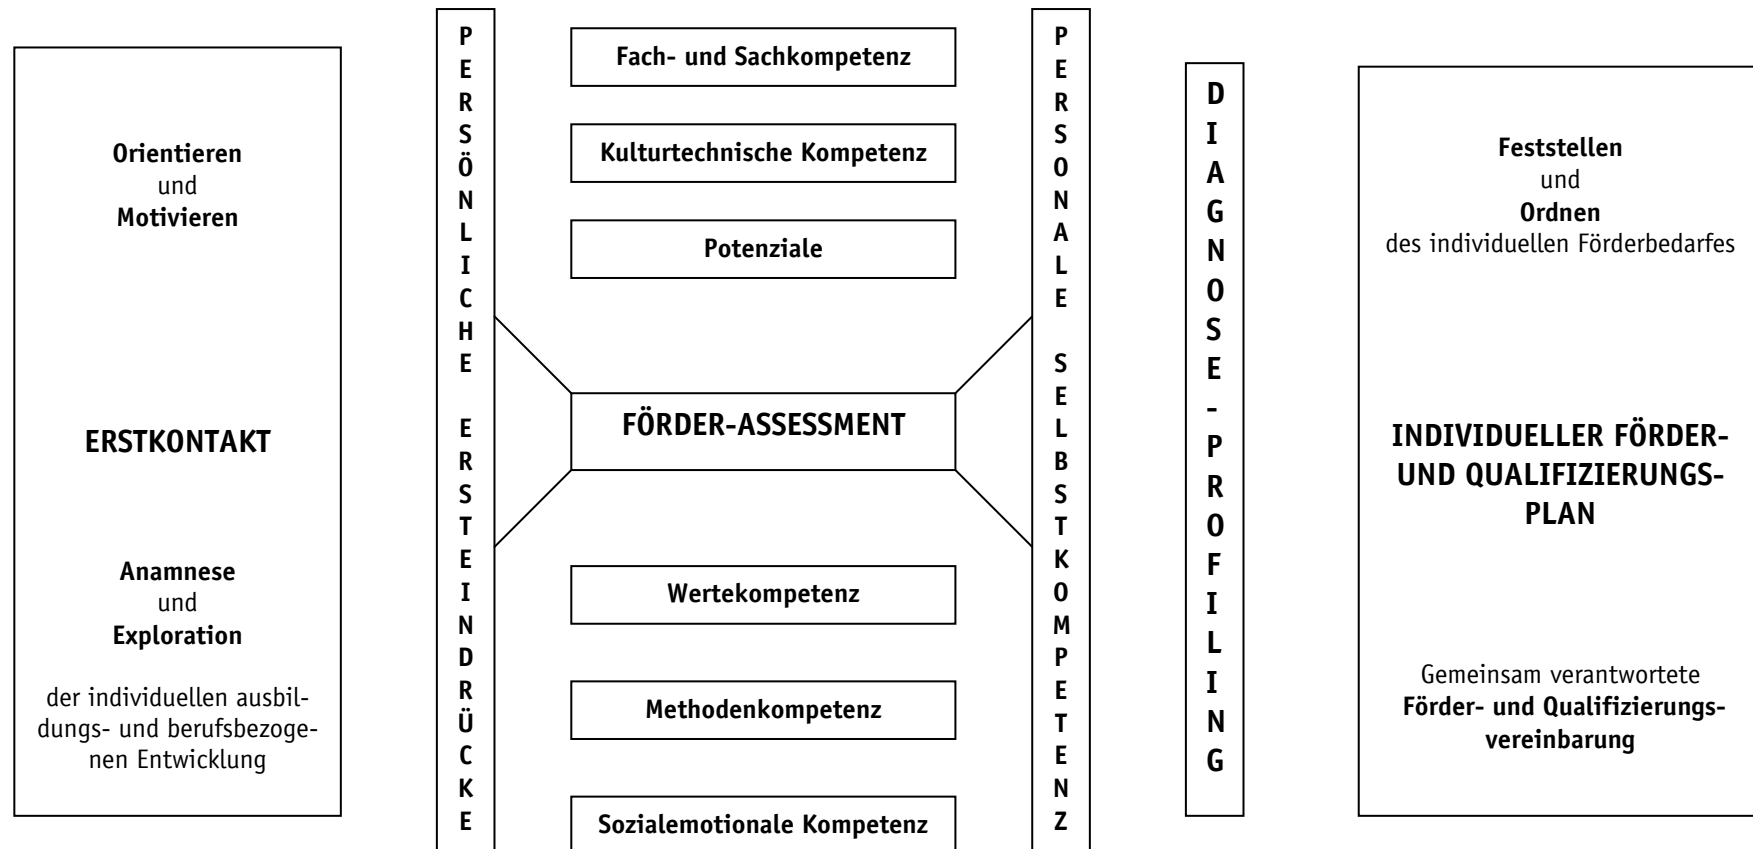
Orientieren
und
Motivieren

ERSTKONTAKT

Anamnese
und
Exploration

der individuellen ausbildungs- und berufsbezogenen Entwicklung

PERSÖNLICHE ERSTEINDRÜCKE

Fach- und Sachkompetenz

Kulturtechnische Kompetenz

Potenziale

FÖRDER-ASSESSMENT

Wertekompetenz

Methodenkompetenz

Sozialemotionale Kompetenz

PERSONALE SELBSTKOMPETENZ

DIAGNOSE-PROFILING

Feststellen
und
Ordnen
des individuellen Förderbedarfes

INDIVIDUELLER FÖRDER- UND QUALIFIZIERUNGSPLAN

Gemeinsam verantwortete
Förder- und Qualifizierungsvereinbarung